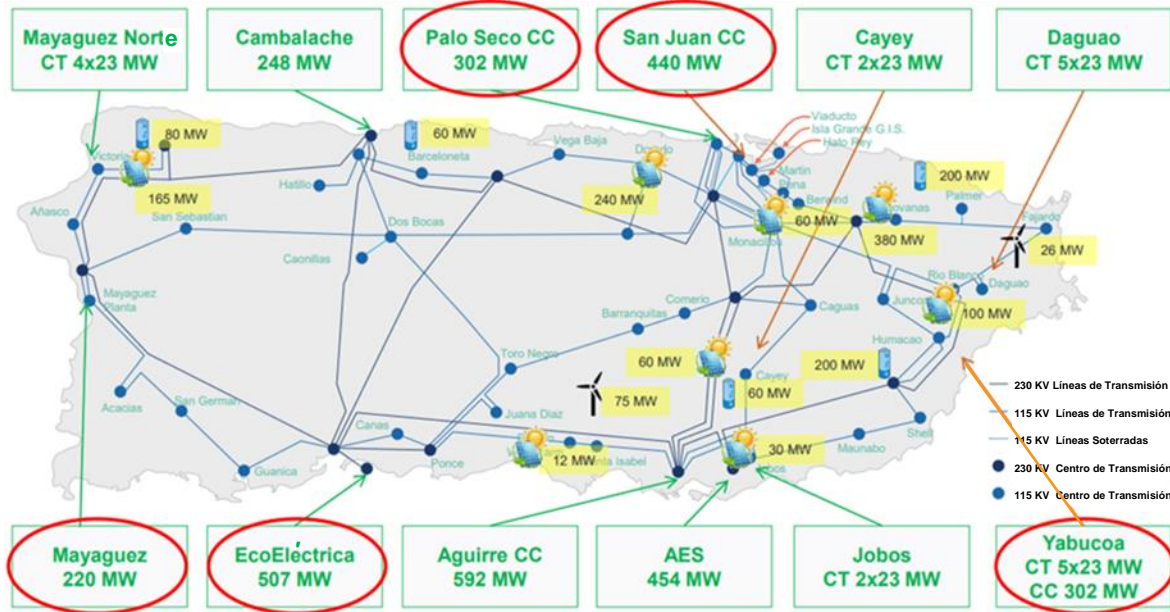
Mayaguez Norte
CT 4x23 MW

Cambalache
248 MW

Palo Seco CC
302 MW

San Juan CC
440 MW

Cayey
CT 2x23 MW

Daguao
CT 5x23 MW

Viaducto
Isla Grande G.I.S.
Hato Rey

80 MW
60 MW
165 MW
240 MW
200 MW
60 MW
380 MW
26 MW
100 MW
60 MW
200 MW
60 MW
75 MW
12 MW
30 MW

Victoria
Barceloneta
Vega Baja
Dorado
Hatillo
Añasco
San Sebastian
Dos Bocas
Caonillas
Martin
Peña
Berwind
Canovanas
Palmer
Fajardo
Monacillos
Rio Blanco
Daguao
Juncos
Caguas
Comerio
Barranquitas
Mayaguez Planta
Toro Negro
Humacao
Cayey
Acacias
San German
Juana Diaz
Canas
Ponce
Santa Isabel
Jobos
Maunabo
Shell
Guanica

230 KV Líneas de Transmisión
115 KV Líneas de Transmisión
115 KV Líneas Soterradas
230 KV Centro de Transmisión
115 KV Centro de Transmisión

Mayaguez
220 MW

EcoEléctrica
507 MW

Aguirre CC
592 MW

AES
454 MW

Jobos
CT 2x23 MW

Yabucoa
CT 5x23 MW
CC 302 MW